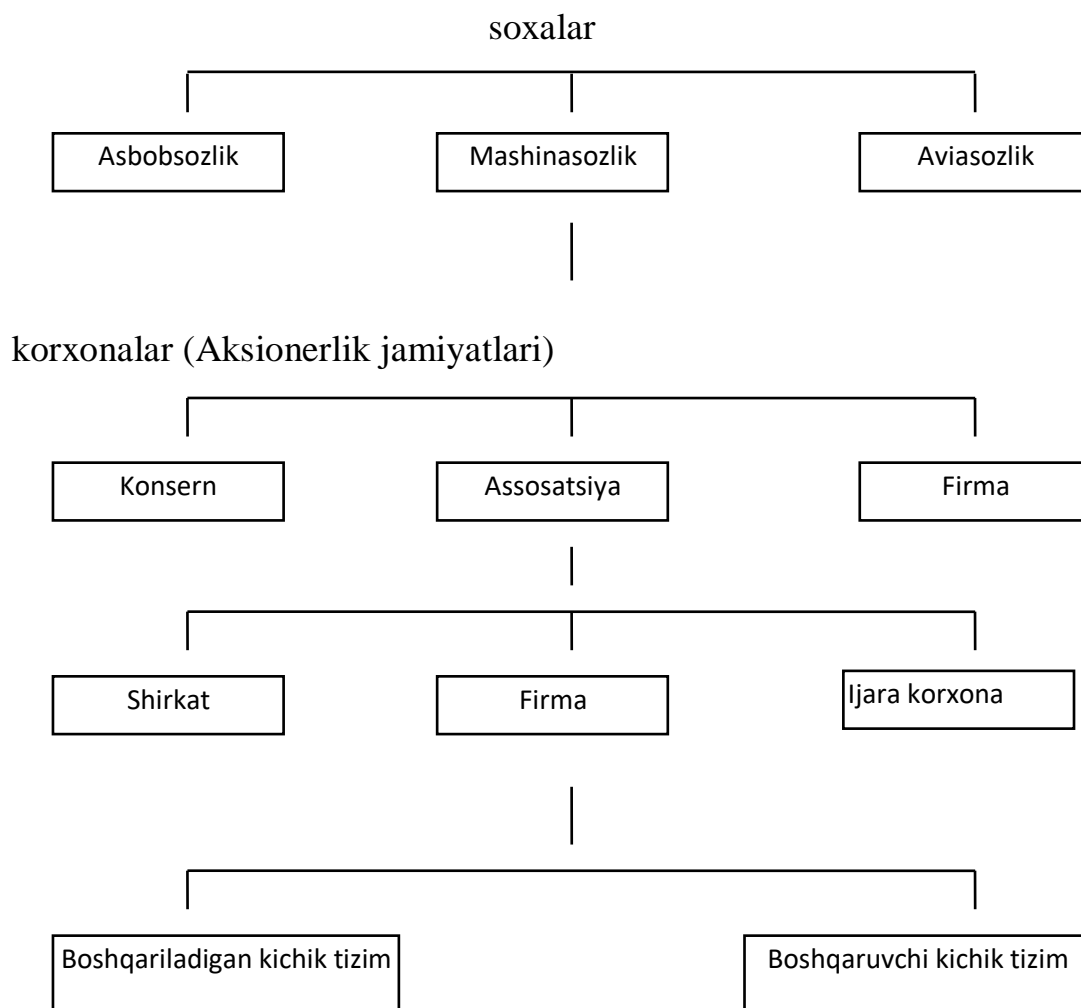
soxalar

Asbobsozlik

Mashinasozlik

Aviasozlik

korxonalar (Aksionerlik jamiyatlari)

Konsern

Assosatsiya

Firma

Shirkat

Firma

Ijara korxona

Boshqariladigan kichik tizim

Boshqaruvchi kichik tizim